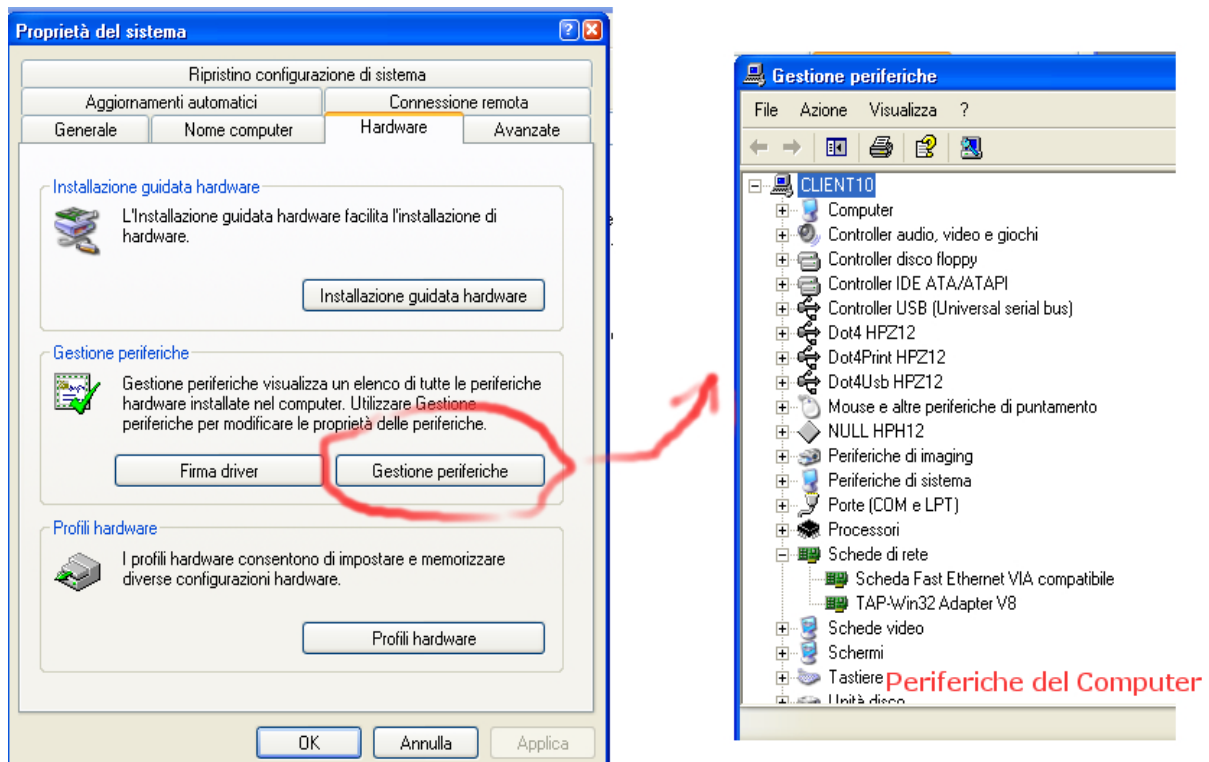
Proprietà del sistema

Ripristino configurazione di sistema
Aggiornamenti automatici
Connessione remota
Generale
Nome computer
Hardware
Avanzate

Installazione guidata hardware
L'Installazione guidata hardware facilita l'installazione di hardware.
Installazione guidata hardware

Gestione periferiche
Gestione periferiche visualizza un elenco di tutte le periferiche hardware installate nel computer. Utilizzare Gestione periferiche per modificare le proprietà delle periferiche.
Firma driver
Gestione periferiche

Profili hardware
I profili hardware consentono di impostare e memorizzare diverse configurazioni hardware.
Profili hardware

OK
Annulla
Applica

Gestione periferiche
File Azione Visualizza ?

CLIENT10
Computer
Controller audio, video e giochi
Controller disco floppy
Controller IDE ATA/ATAPI
Controller USB (Universal serial bus)
Dot4 HPZ12
Dot4Print HPZ12
Dot4Usb HPZ12
Mouse e altre periferiche di puntamento
NULL HPH12
Periferiche di imaging
Periferiche di sistema
Porte (COM e LPT)
Processori
Schede di rete
Scheda Fast Ethernet VIA compatibile
TAP-Win32 Adapter V8
Schede video
Schermi
Tastiere
Unità disco
Periferiche del Computer